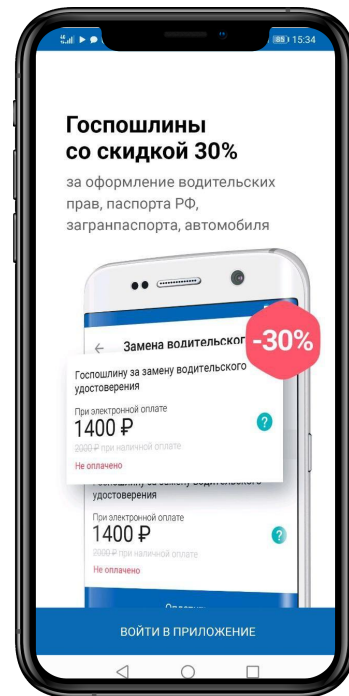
85 15:34

Госпошлины со скидкой 30%

за оформление водительских прав, паспорта РФ, загранпаспорта, автомобиля

← Замена водительского

-30%

Госпошлину за замену водительского удостоверения

При электронной оплате

1400 ₽

2000 ₽ при наличной оплате

Не оплачено

Госпошлину за замену водительского удостоверения

При электронной оплате

1400 ₽

2000 ₽ при наличной оплате

Не оплачено

Оплатить

ВОЙТИ В ПРИЛОЖЕНИЕ